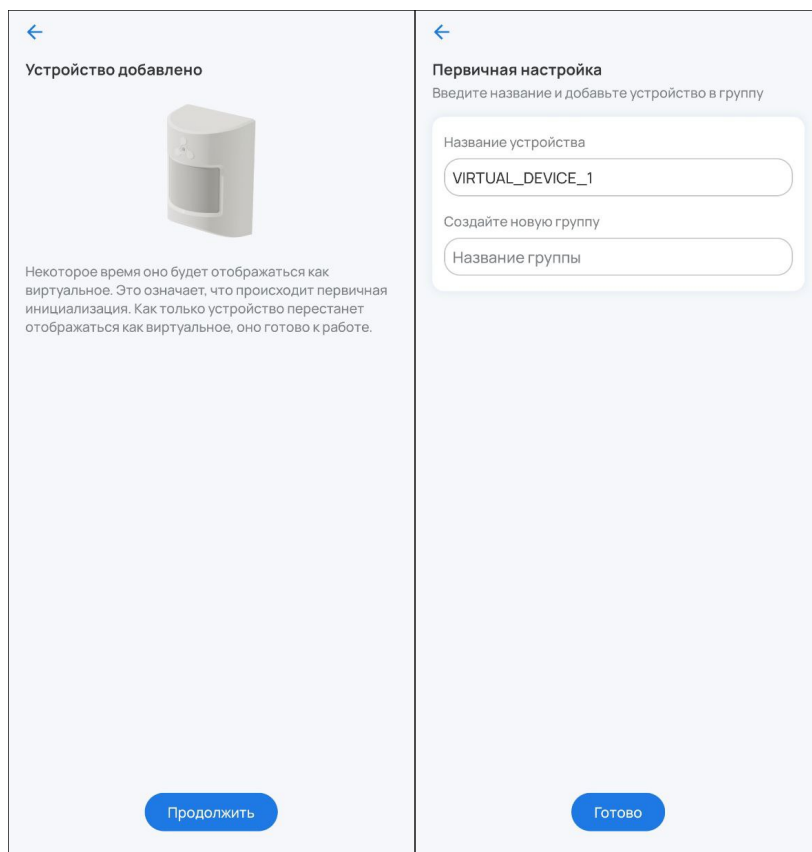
←

Устройство добавлено

Некоторое время оно будет отображаться как виртуальное. Это означает, что происходит первичная инициализация. Как только устройство перестанет отображаться как виртуальное, оно готово к работе.

Продолжить

←

Первичная настройка

Введите название и добавьте устройство в группу

Название устройства

VIRTUAL_DEVICE_1

Создайте новую группу

Название группы

Готово